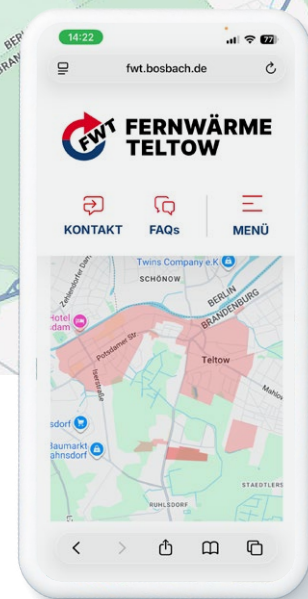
BER
BRAN
14:22
77
fwt.bosbach.de
FWT FERNWÄRME TELTOW
KONTAKT
FAQs
MENÜ
Twins Company e.K.
SCHÖNOW
Zehlendorfer Dam
Hotel
dam
BERLIN
BRANDENBURG
Potsdamer Str.
Iserstraße
Teltow
Mahlow
sdorf
Baumarkt
ahnsdorf
STAEDTLERS
RUHLSDORF